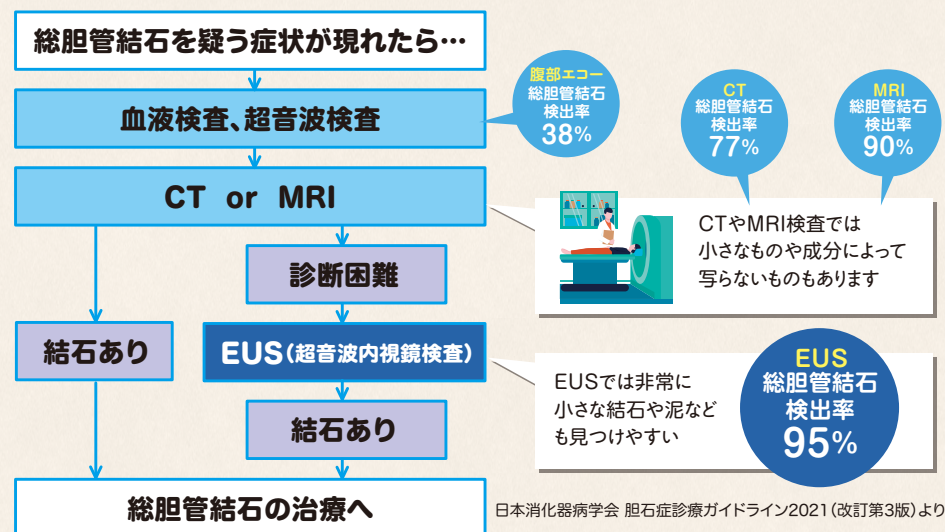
総胆管結石を疑う症状が現れたら…

血液検査、超音波検査

腹部エコー
総胆管結石
検出率
38%

CT
総胆管結石
検出率
77%

MRI
総胆管結石
検出率
90%

CT or MRI

CTやMRI検査では小さなものや成分によって写らないものもあります

診断困難

結石あり

EUS（超音波内視鏡検査）

EUSでは非常に小さな結石や泥なども見つけやすい

EUS
総胆管結石
検出率
95%

結石あり

総胆管結石の治療へ

日本消化器病学会 胆石症診療ガイドライン2021（改訂第3版）より